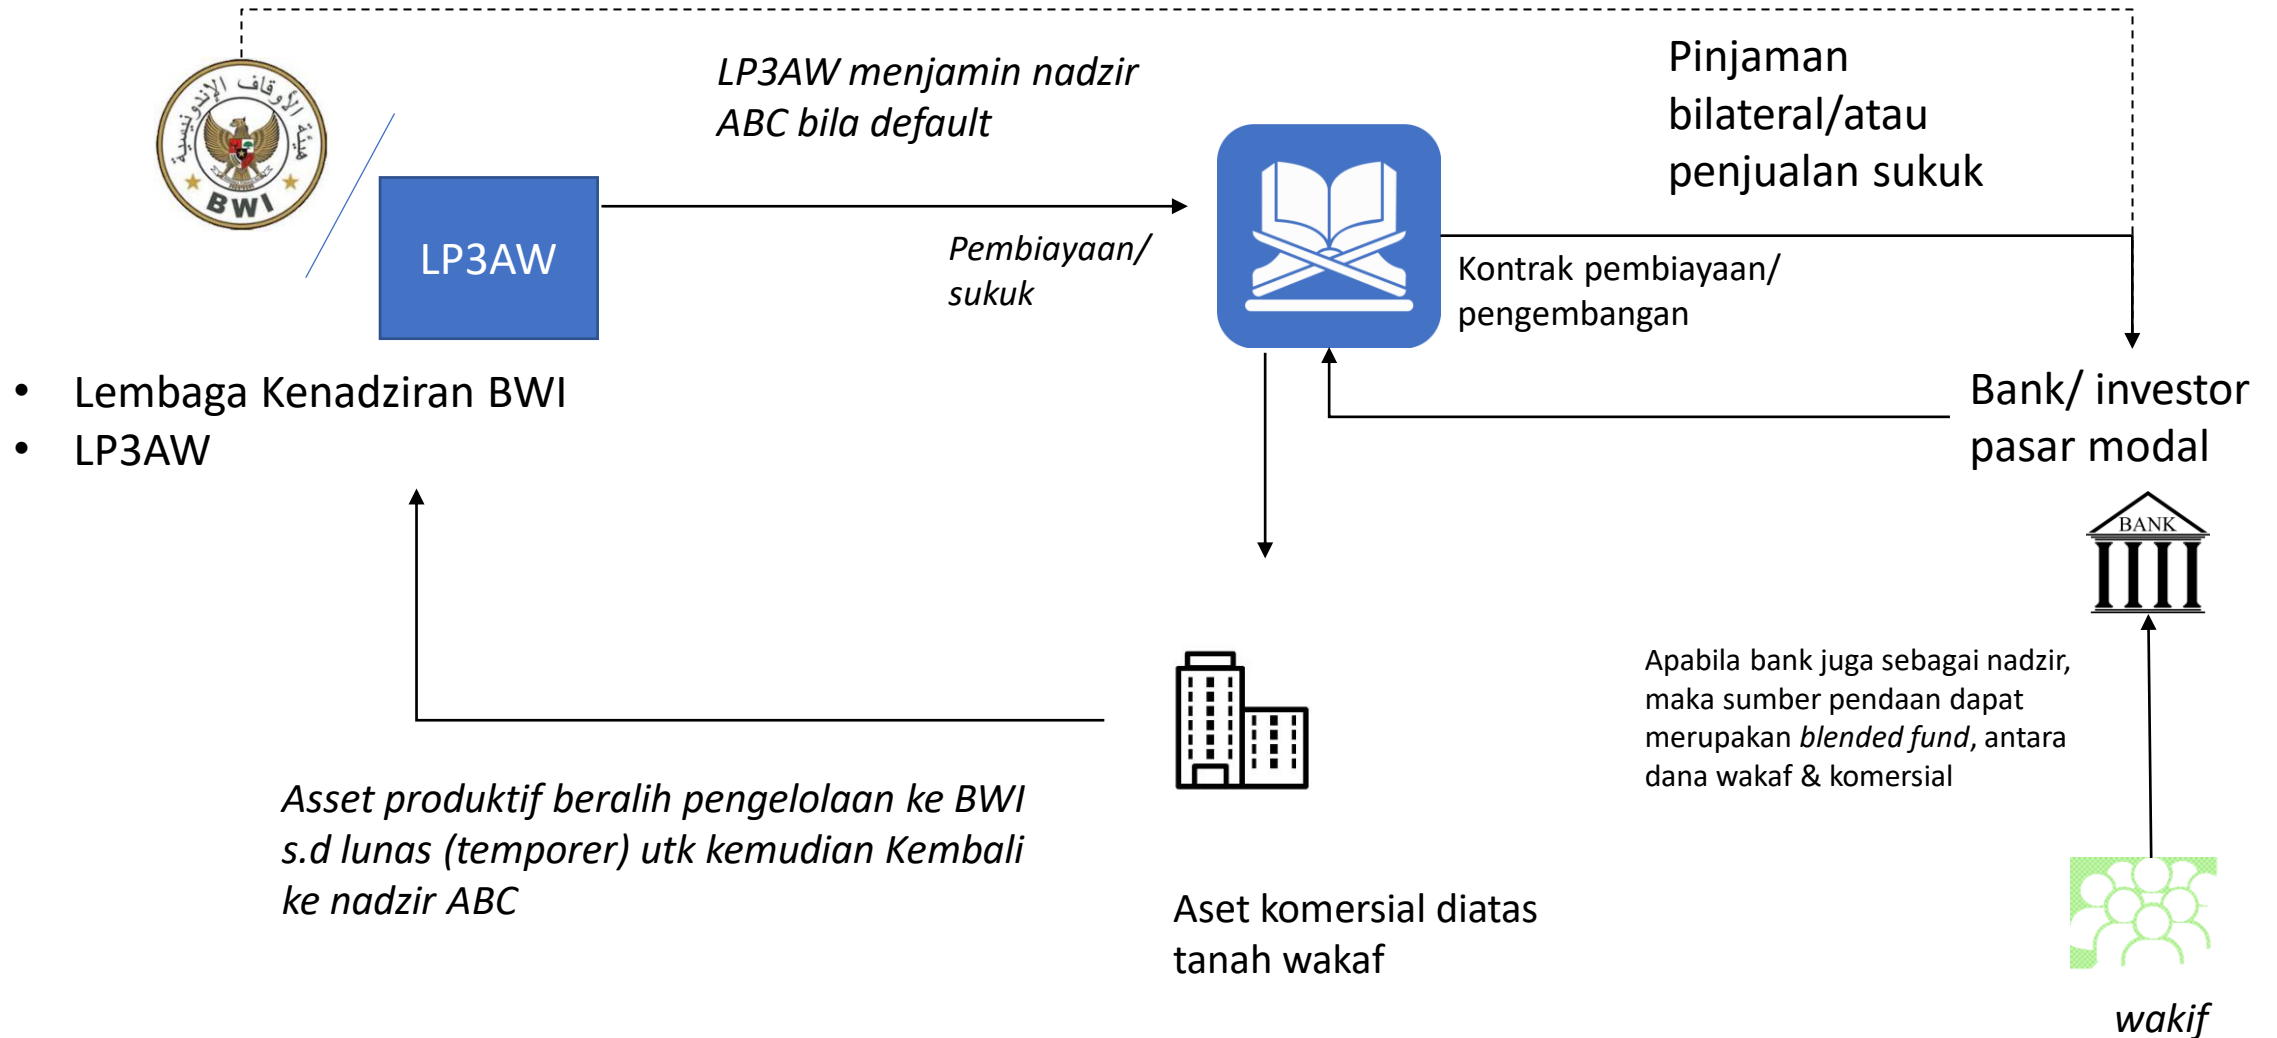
هيئة الأوقاف الإندونيسية
BWI

LP3AW

LP3AW menjamin nadzir ABC bila default

Pinjaman bilateral/atau penjualan sukuk

Pembiayaan/ sukuk

Kontrak pembiayaan/ pengembangan

• Lembaga Kenadziran BWI
• LP3AW

Bank/ investor pasar modal

BANK

Apabila bank juga sebagai nadzir, maka sumber pendaan dapat merupakan *blended fund*, antara dana wakaf & komersial

*Asset produktif beralih pengelolaan ke BWI s.d lunas (temporer) utk kemudian Kembali ke nadzir ABC*

Aset komersial diatas tanah wakaf

*wakif*